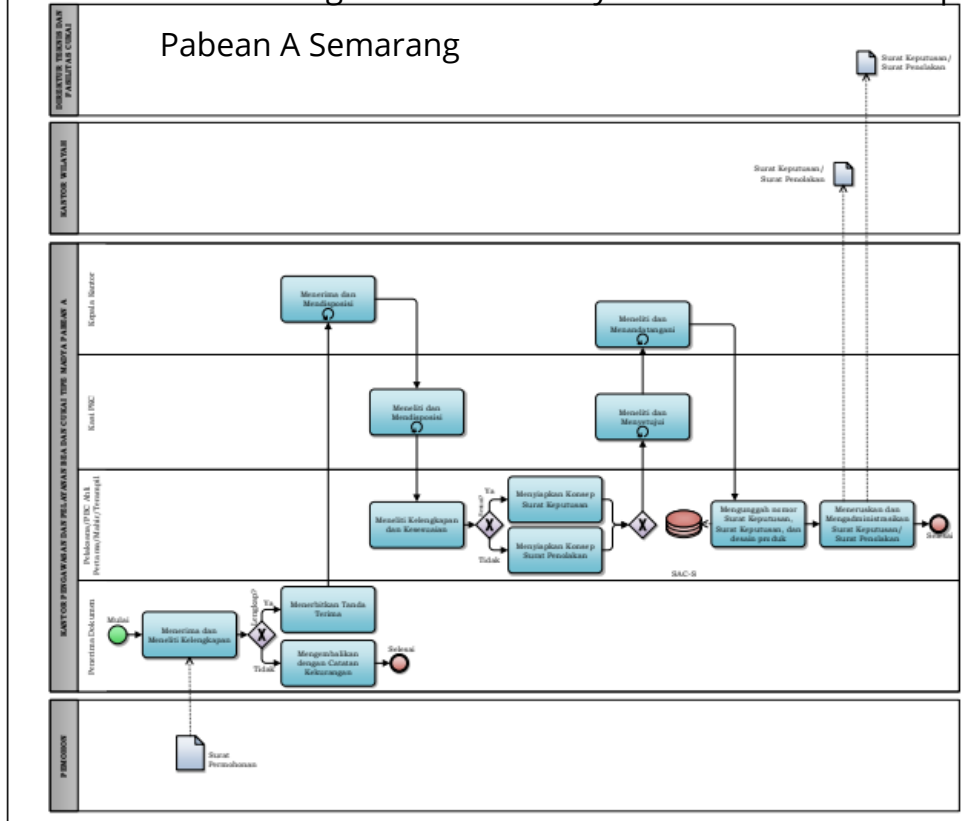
Pabean A Semarang

DIREKTUR TEKNIS DAN FASILITAS CUKAI

Surat Keputusan/ Surat Penolakan

KANTOR WILAYAH

Surat Keputusan/ Surat Penolakan

KANTOR PENGAWASAN DAN PELAYANAN BEA DAN CUKAI TIPE MADYA PABEAN A

Kepala Kantor

Menerima dan Mendisposisi

Meneliti dan Menandatangani

Kasi PKC

Meneliti dan Mendisposisi

Meneliti dan Menyetujui

Pelaksana/PBC Ahli Pertama/Mahir/Terampil

Meneliti Kelengkapan dan Kewenangan

Ya

Sesuai?

Tidak

Menyiapkan Konsep Surat Keputusan

Menyiapkan Konsep Surat Penolakan

Mengunggah nomor Surat Keputusan, Surat Keputusan, dan desain produk

Meneruskan dan Mengadministrasikan Surat Keputusan/ Surat Penolakan

Selesai

SAC-S

Penerima Dokumen

Mulai

Menerima dan Meneliti Kelengkapan

Lengkap?

Ya

Tidak

Menerbitkan Tanda Terima

Mengembalikan dengan Catatan Kekurangan

Selesai

PEMOHON

Surat Permohonan